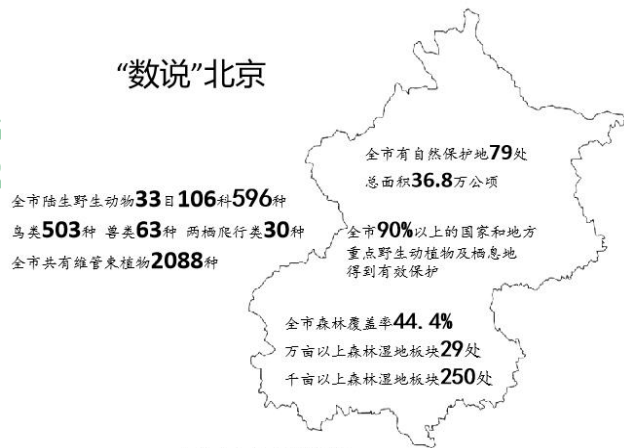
“数说”北京

全市陆生野生动物33目106科596种
鸟类503种 兽类63种 两栖爬行类30种
全市共有维管束植物2088种

全市有自然保护地79处
总面积36.8万公顷

全市90%以上的国家和地方重点野生动植物及栖息地得到有效保护

全市森林覆盖率44.4%
万亩以上森林湿地板块29处
千亩以上森林湿地板块250处